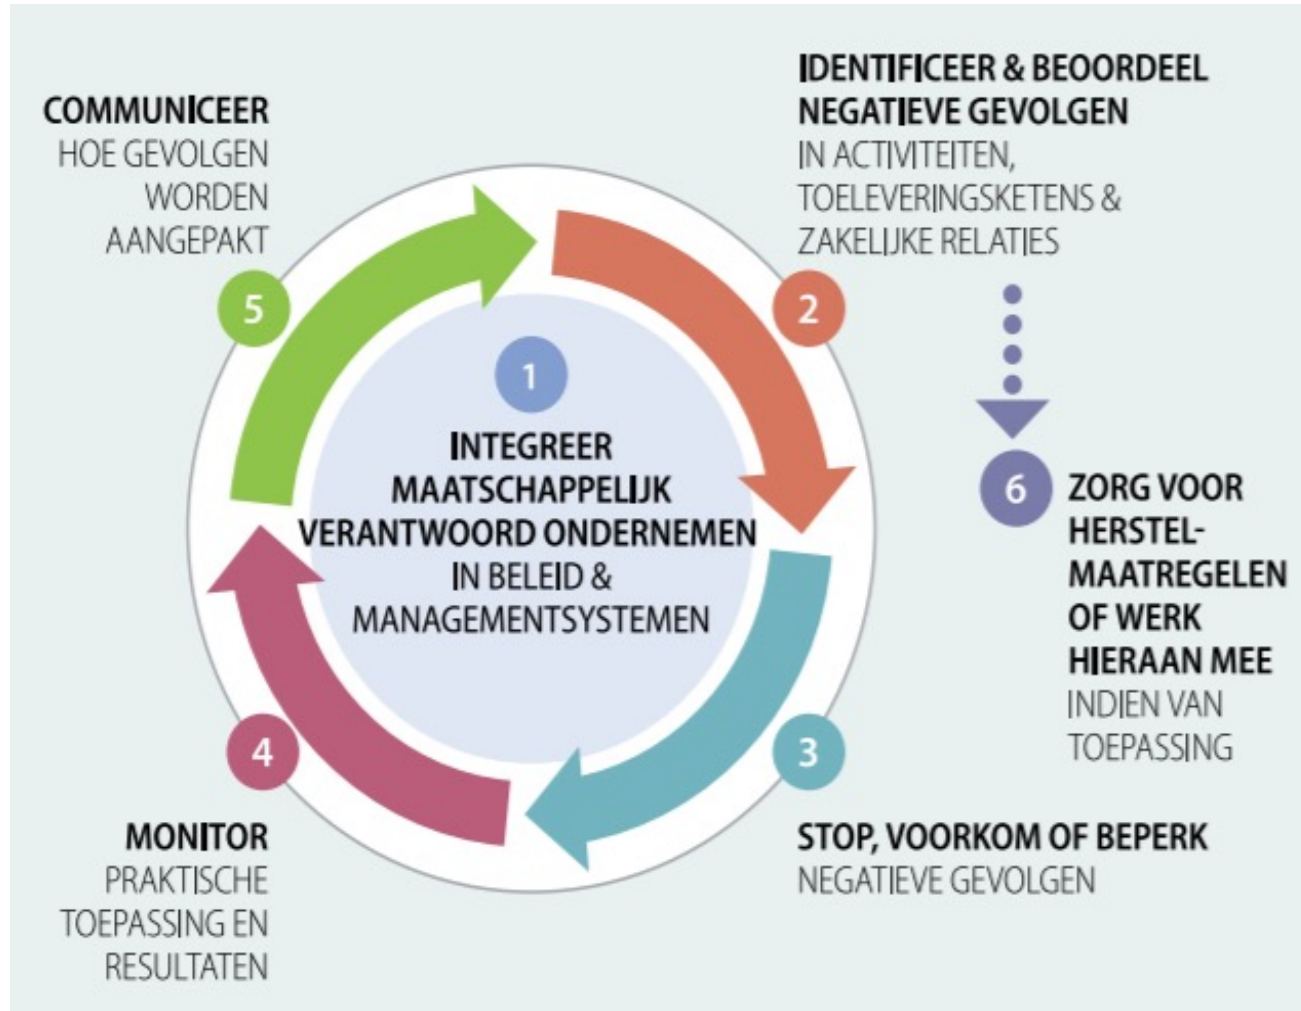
COMMUNICEER
HOE GEVOLGEN WORDEN AANGEPAKT

IDENTIFICEER & BEOORDEEL NEGATIEVE GEVOLGEN
IN ACTIVITEITEN, TOELEVERINGSKETENS & ZAKELIJKE RELATIES

5

2

1

INTEGREER MAATSCHAPPELIJK VERANTWOORD ONDERNEMEN
IN BELEID & MANAGEMENTSYSTEMEN

6

ZORG VOOR HERSTEL-MAATREGELEN OF WERK HIERAAN MEE
INDIEN VAN TOEPASSING

4

3

MONITOR
PRAKTISCHE TOEPASSING EN RESULTATEN

STOP, VOORKOM OF BEPERK
NEGATIEVE GEVOLGEN